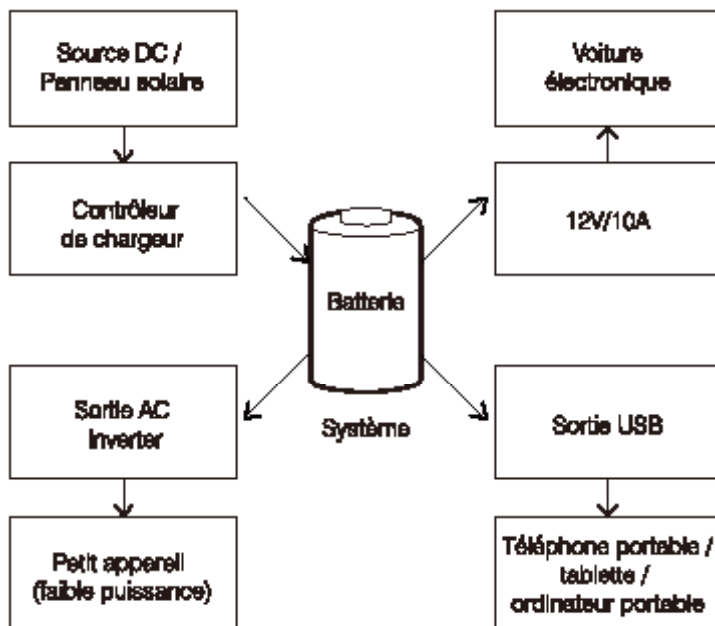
Source DC / Panneau solaire

Contrôleur de chargeur

Sortie AC Inverter

Petit apperell (faible puissance)

Batterie

Système

Voiture électronique

12V/10A

Sortie USB

Téléphone portable / tablette / ordinateur portable